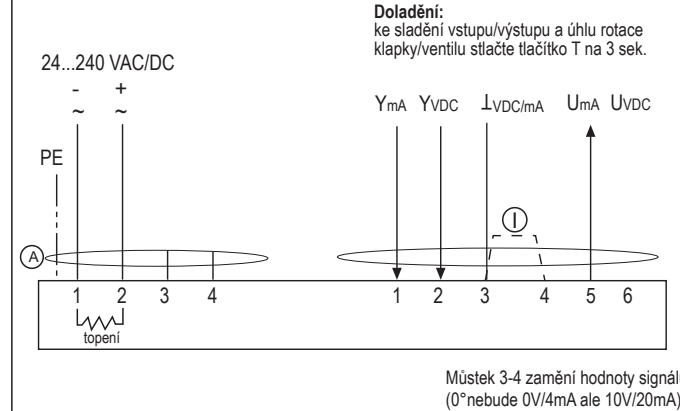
**Doladění:**
ke sladění vstupu/výstupu a úhlu rotace klapky/ventilu stlačte tlačítko T na 3 sek.

24...240 VAC/DC

- ~ + ~

PE

A

$Y_{mA}$ $Y_{VDC}$ $\perp_{VDC/mA}$ $U_{mA}$ $U_{VDC}$

I

1 2 3 4

topení

1 2 3 4 5 6

Můstek 3-4 zamění hodnoty signál
(0°nebude 0V/4mA ale 10V/20mA)